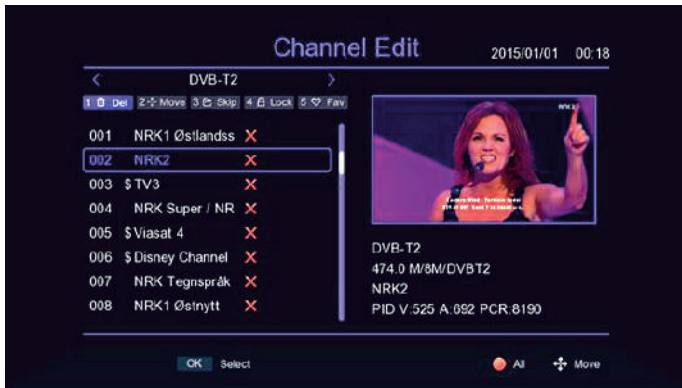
Channel Edit 2015/01/01 00:18

< DVB-T2 >

1 Del 2 Move 3 Skip 4 Lock 5 Fav

001 NRK1 Østlandss ✕
002 NRK2 ✕
003 $ TV3 ✕
004 NRK Super / NR ✕
005 $ Viasat 4 ✕
006 $ Disney Channel ✕
007 NRK Tegnspråk ✕
008 NRK1 Østnytt ✕

NRK2

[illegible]

DVB-T2
474.0 M/8M/DVBT2
NRK2
PID V:525 A:692 PCR:8190

OK Select All More